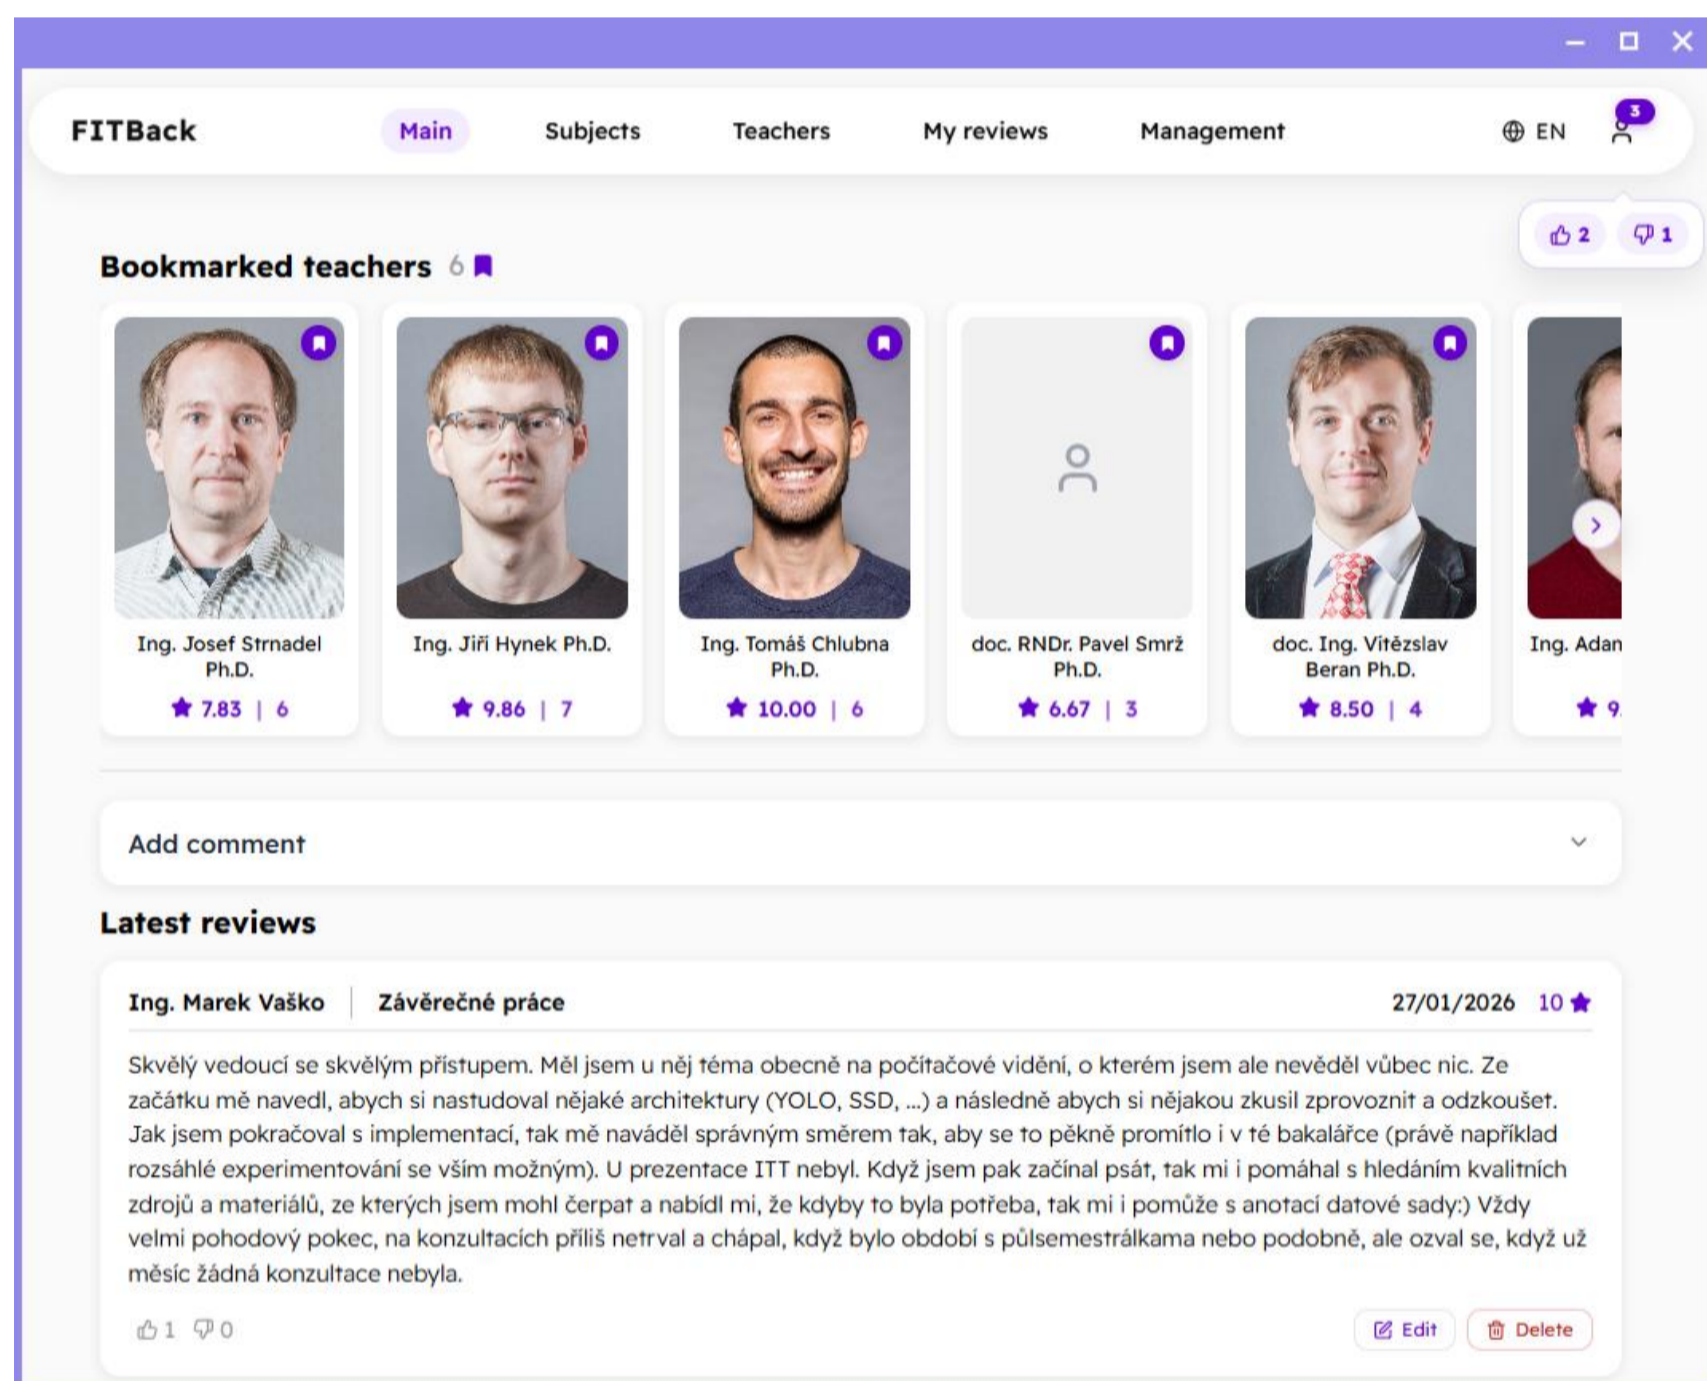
FITBack

Main Subjects Teachers My reviews Management EN 3

2 1

Bookmarked teachers 6

Ing. Josef Strnadel Ph.D.
7.83 | 6

Ing. Jiří Hynek Ph.D.
9.86 | 7

Ing. Tomáš Chlubna Ph.D.
10.00 | 6

doc. RNDr. Pavel Smrž Ph.D.
6.67 | 3

doc. Ing. Vítězslav Beran Ph.D.
8.50 | 4

Ing. Adan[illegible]
9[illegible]

Add comment

Latest reviews

Ing. Marek Vaško | Závěrečné práce 27/01/2026 10

Skvělý vedoucí se skvělým přístupem. Měl jsem u něj téma obecně na počítačové vidění, o kterém jsem ale nevěděl vůbec nic. Ze začátku mě navedl, abych si nastudoval nějaké architektury (YOLO, SSD, ...) a následně abych si nějakou zkusil zprovoznit a odzkoušet. Jak jsem pokračoval s implementací, tak mě naváděl správným směrem tak, aby se to pěkně promítlo i v té bakalářce (právě například rozsáhlé experimentování se vším možným). U prezentace ITT nebyl. Když jsem pak začínal psát, tak mi i pomáhal s hledáním kvalitních zdrojů a materiálů, ze kterých jsem mohl čerpat a nabídl mi, že kdyby to byla potřeba, tak mi i pomůže s anotací datové sady:) Vždy velmi pohodový pokec, na konzultacích příliš netrval a chápal, když bylo období s půlsemestrálkama nebo podobně, ale ozval se, když už měsíc žádná konzultace nebyla.

1 0 Edit Delete